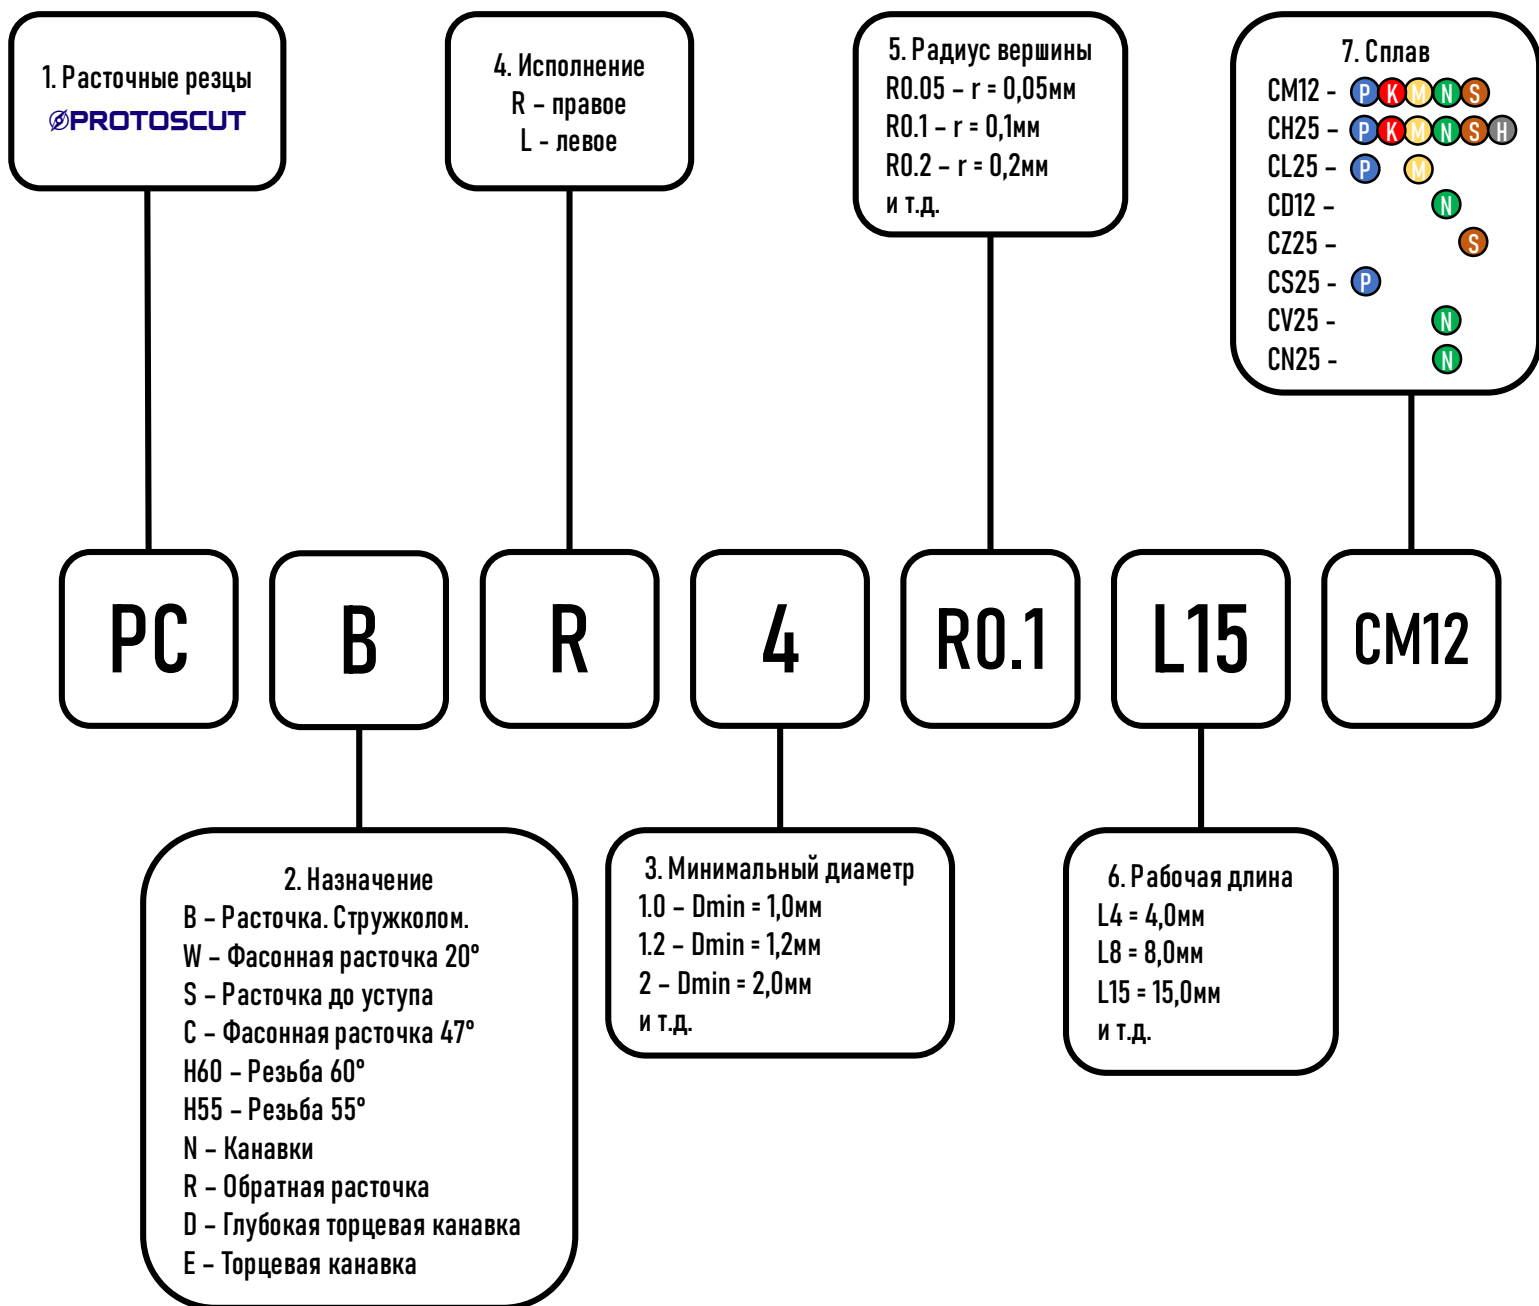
1. Расточные резцы
ØPROTOSCUT

4. Исполнение
R – правое
L - левое

5. Радиус вершины
R0.05 – r = 0,05мм
R0.1 – r = 0,1мм
R0.2 – r = 0,2мм
и т.д.

7. Сплав
CM12 - P K M N S
CH25 - P K M N S H
CL25 - P M
CD12 - N
CZ25 - S
CS25 - P
CV25 - N
CN25 - N

PC B R 4 R0.1 L15 CM12

2. Назначение
B – Расточка. Стружколом.
W – Фасонная расточка 20°
S – Расточка до уступа
C – Фасонная расточка 47°
H60 – Резьба 60°
H55 – Резьба 55°
N – Канавки
R – Обратная расточка
D – Глубокая торцевая канавка
E – Торцевая канавка

3. Минимальный диаметр
1.0 – Dmin = 1,0мм
1.2 – Dmin = 1,2мм
2 – Dmin = 2,0мм
и т.д.

6. Рабочая длина
L4 = 4,0мм
L8 = 8,0мм
L15 = 15,0мм
и т.д.